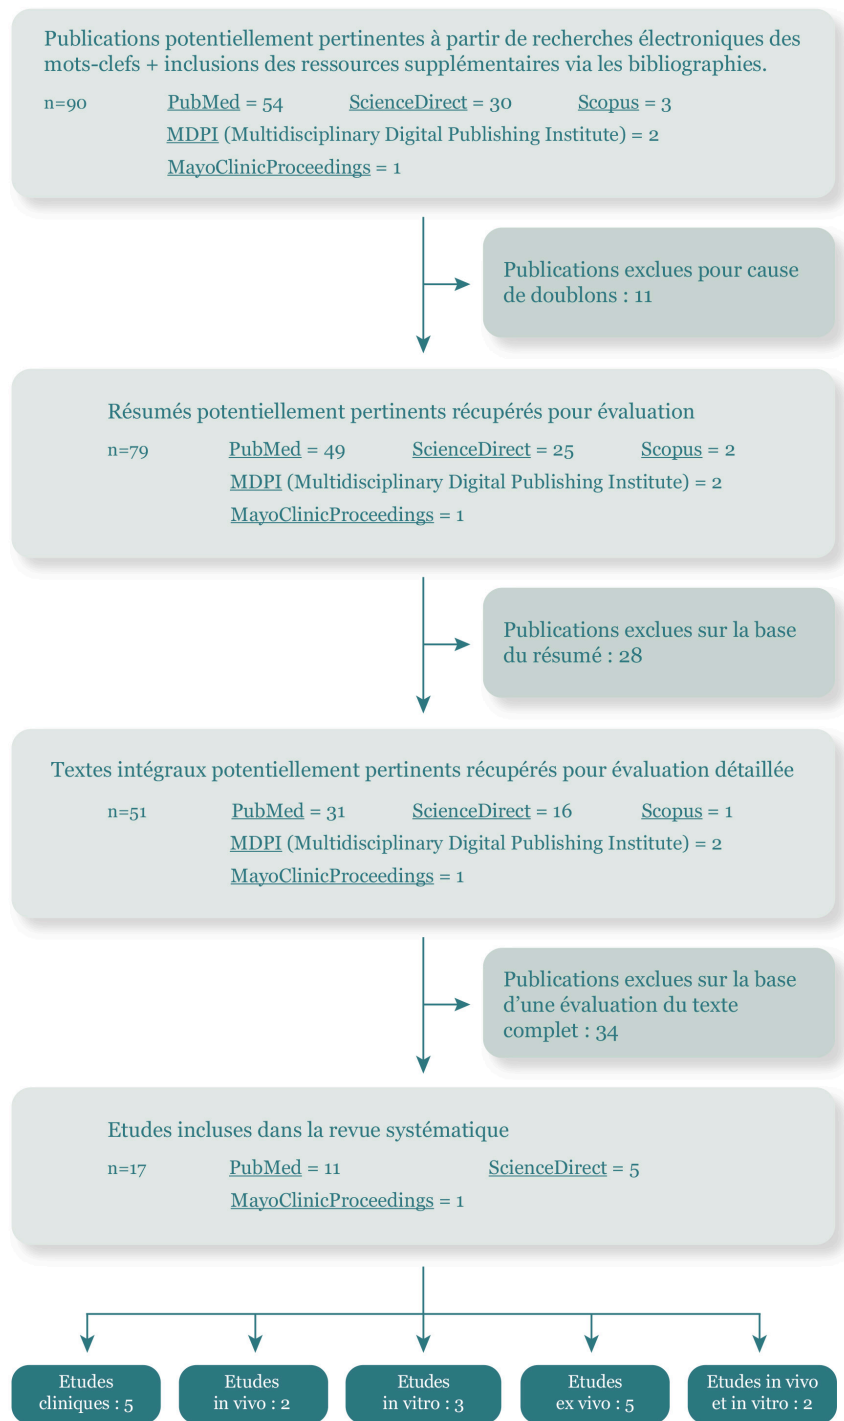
Publications potentiellement pertinentes à partir de recherches électroniques des mots-clefs + inclusions des ressources supplémentaires via les bibliographies.

n=90 PubMed = 54 ScienceDirect = 30 Scopus = 3
MDPI (Multidisciplinary Digital Publishing Institute) = 2
MayoClinicProceedings = 1

Publications exclues pour cause de doublons : 11

Résumés potentiellement pertinents récupérés pour évaluation

n=79 PubMed = 49 ScienceDirect = 25 Scopus = 2
MDPI (Multidisciplinary Digital Publishing Institute) = 2
MayoClinicProceedings = 1

Publications exclues sur la base du résumé : 28

Textes intégraux potentiellement pertinents récupérés pour évaluation détaillée

n=51 PubMed = 31 ScienceDirect = 16 Scopus = 1
MDPI (Multidisciplinary Digital Publishing Institute) = 2
MayoClinicProceedings = 1

Publications exclues sur la base d'une évaluation du texte complet : 34

Etudes incluses dans la revue systématique

n=17 PubMed = 11 ScienceDirect = 5
MayoClinicProceedings = 1

Etudes cliniques : 5

Etudes in vivo : 2

Etudes in vitro : 3

Etudes ex vivo : 5

Etudes in vivo et in vitro : 2